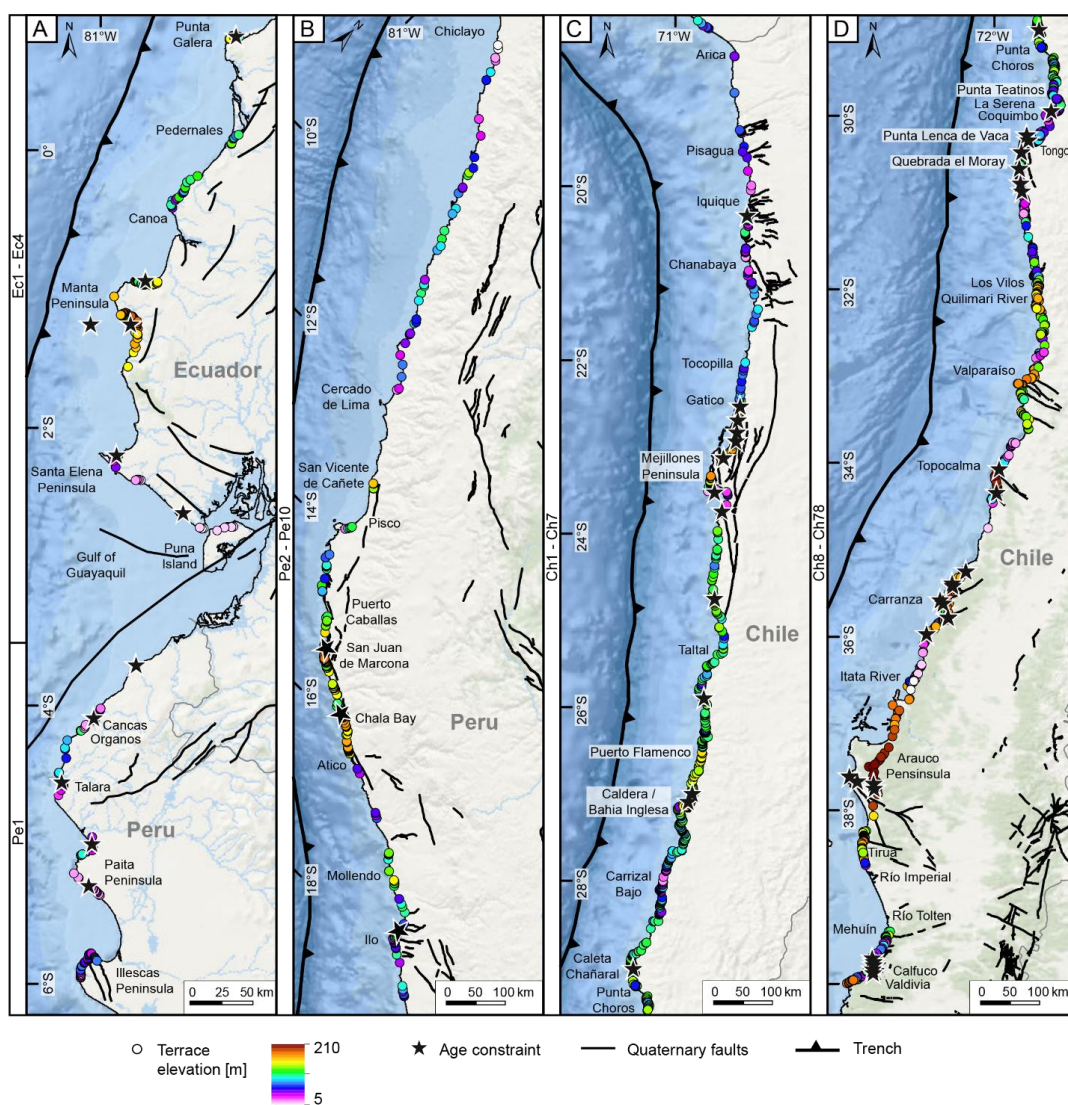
A
N
81°W
Punta Galera
Pedernales
0°
Canoa
Ec1 - Ec4
Manta Peninsula
Ecuador
2°S
Santa Elena Peninsula
Puna Island
Gulf of Guayaquil
4°S
Cancas Organos
Talara
Pe1
Peru
Paita Peninsula
6°S
Illescas Peninsula
0 25 50 km

B
N
81°W
Chiclayo
10°S
12°S
Cercado de Lima
San Vicente de Cañete
14°S
Pisco
Pe2 - Pe10
Puerto Caballas
San Juan de Marcona
16°S
Chala Bay
Peru
Atico
18°S
Mollendo
Ilo
0 50 100 km

C
N
71°W
Arica
Pisagua
20°S
Iquique
Chanabaya
22°S
Tocopilla
Gatico
Mejillones Peninsula
24°S
Ch1 - Ch7
Chile
Taltal
26°S
Puerto Flamenco
Caldera / Bahia Inglesa
28°S
Carrizal Bajo
Caleta Chañaral
Punta Choros
0 50 100 km

D
N
72°W
Punta Choros
Punta Teatinos
La Serena
Coquimbo
30°S
Punta Lenca de Vaca
Tongo
Quebrada el Moray
32°S
Los Vilos
Quilimari River
Valparaíso
34°S
Topocalma
Ch8 - Ch78
Chile
Carranza
36°S
Itata River
Arauco Pensinsula
38°S
Tirua
Río Imperial
Río Tolten
Mehuín
Calfuco
Valdivia
0 50 100 km

Terrace elevation [m]
210
5
Age constraint
Quaternary faults
Trench